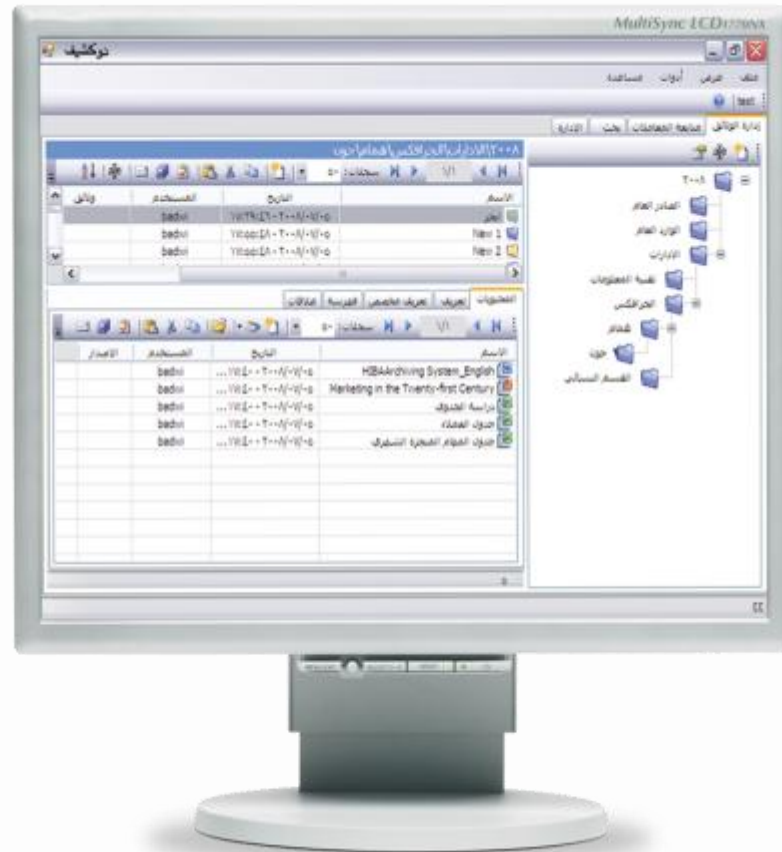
MultiSync LCD

دوكشيف

ملف عرض أدوات مساعدة

test

إدارة الوثائق متابعة المعاملات بحث الإدارة

٢٠٠٨

الصادر العام

الوارد العام

الإدارات

تقنية المعلومات

الجرافكس

هشام

جون

القسم النسائي

٢٠٠٨\الإدارات\الجرافكس\هشام\جون

سجلات

| الاسم | التاريخ | المستخدم | وثائق |
|---|---|---|---|
| آخر | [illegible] | badwi | |
| New 1 | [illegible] | badwi | |
| New 2 | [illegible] | badwi | |

المحتويات تعريف تعريف خاص الفهرسة ملاحظات

سجلات

| الاسم | التاريخ | المستخدم | الإصدار |
|---|---|---|---|
| HBAArchiving System_English | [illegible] | badwi | |
| Marketing in the Twenty-first Century | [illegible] | badwi | |
| دراسة الجدوى | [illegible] | badwi | |
| جدول العملاء | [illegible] | badwi | |
| جدول المهام المنجزة الشهرية | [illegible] | badwi | |